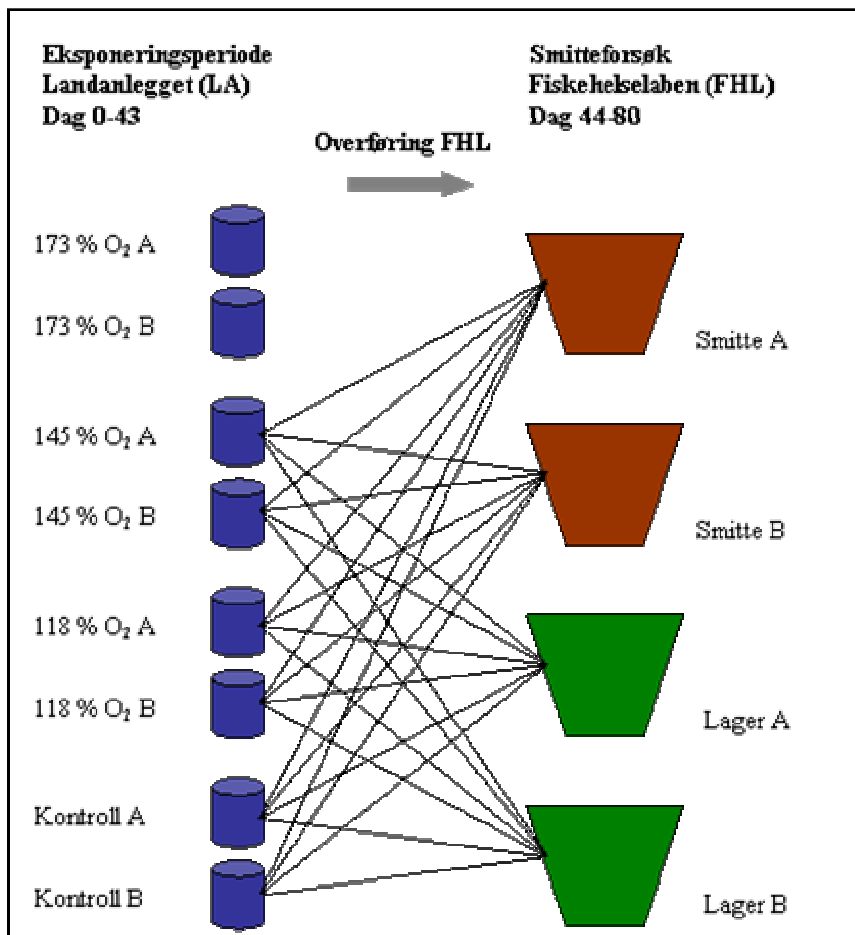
Eksponeringsperiode
Landanlegget (LA)
Dag 0-43

Smitteforsøk
Fiskehelselaben (FHL)
Dag 44-80

Overføring FHL

173 % $O_2$ A

173 % $O_2$ B

145 % $O_2$ A

145 % $O_2$ B

118 % $O_2$ A

118 % $O_2$ B

Kontroll A

Kontroll B

Smitte A

Smitte B

Lager A

Lager B